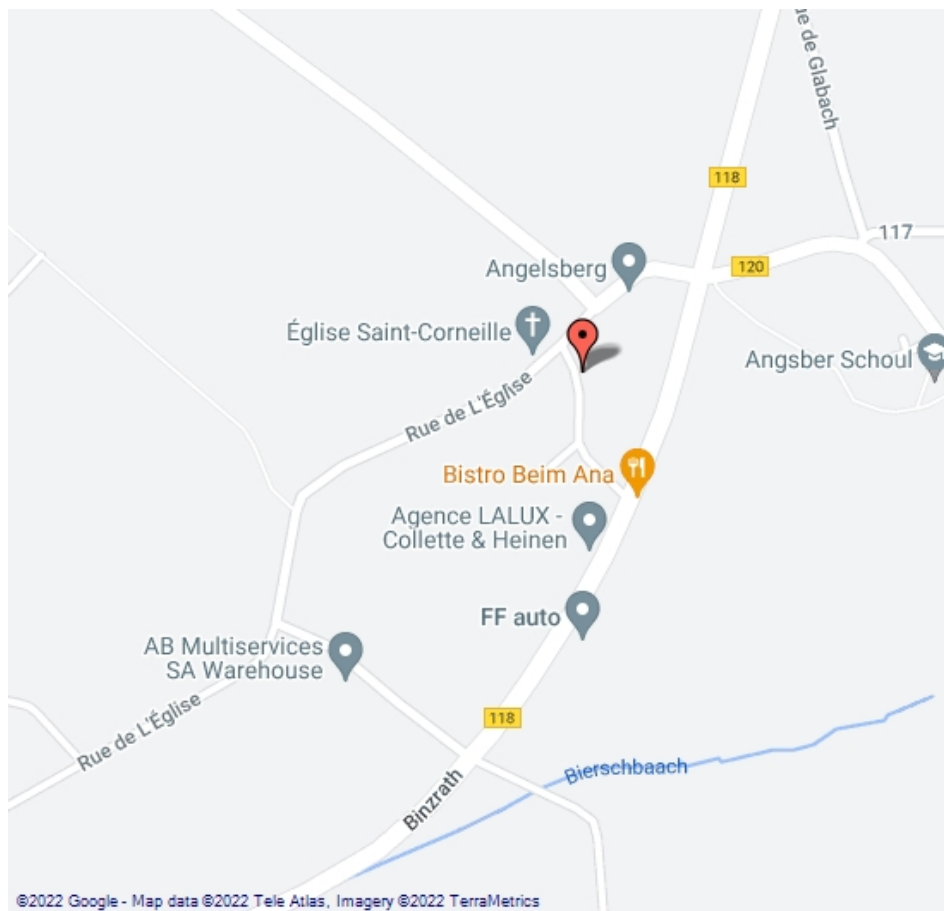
de Glabach

118

117

Angelsberg

120

Église Saint-Corneille

Angsber Schoul

Rue de L'Église

Bistro Beim Ana

Agence LALUX - Collette & Heinen

FF auto

AB Multiservices SA Warehouse

Rue de L'Église

118

Bierschbaach

Binzrath

©2022 Google - Map data ©2022 Tele Atlas, Imagery ©2022 TerraMetrics